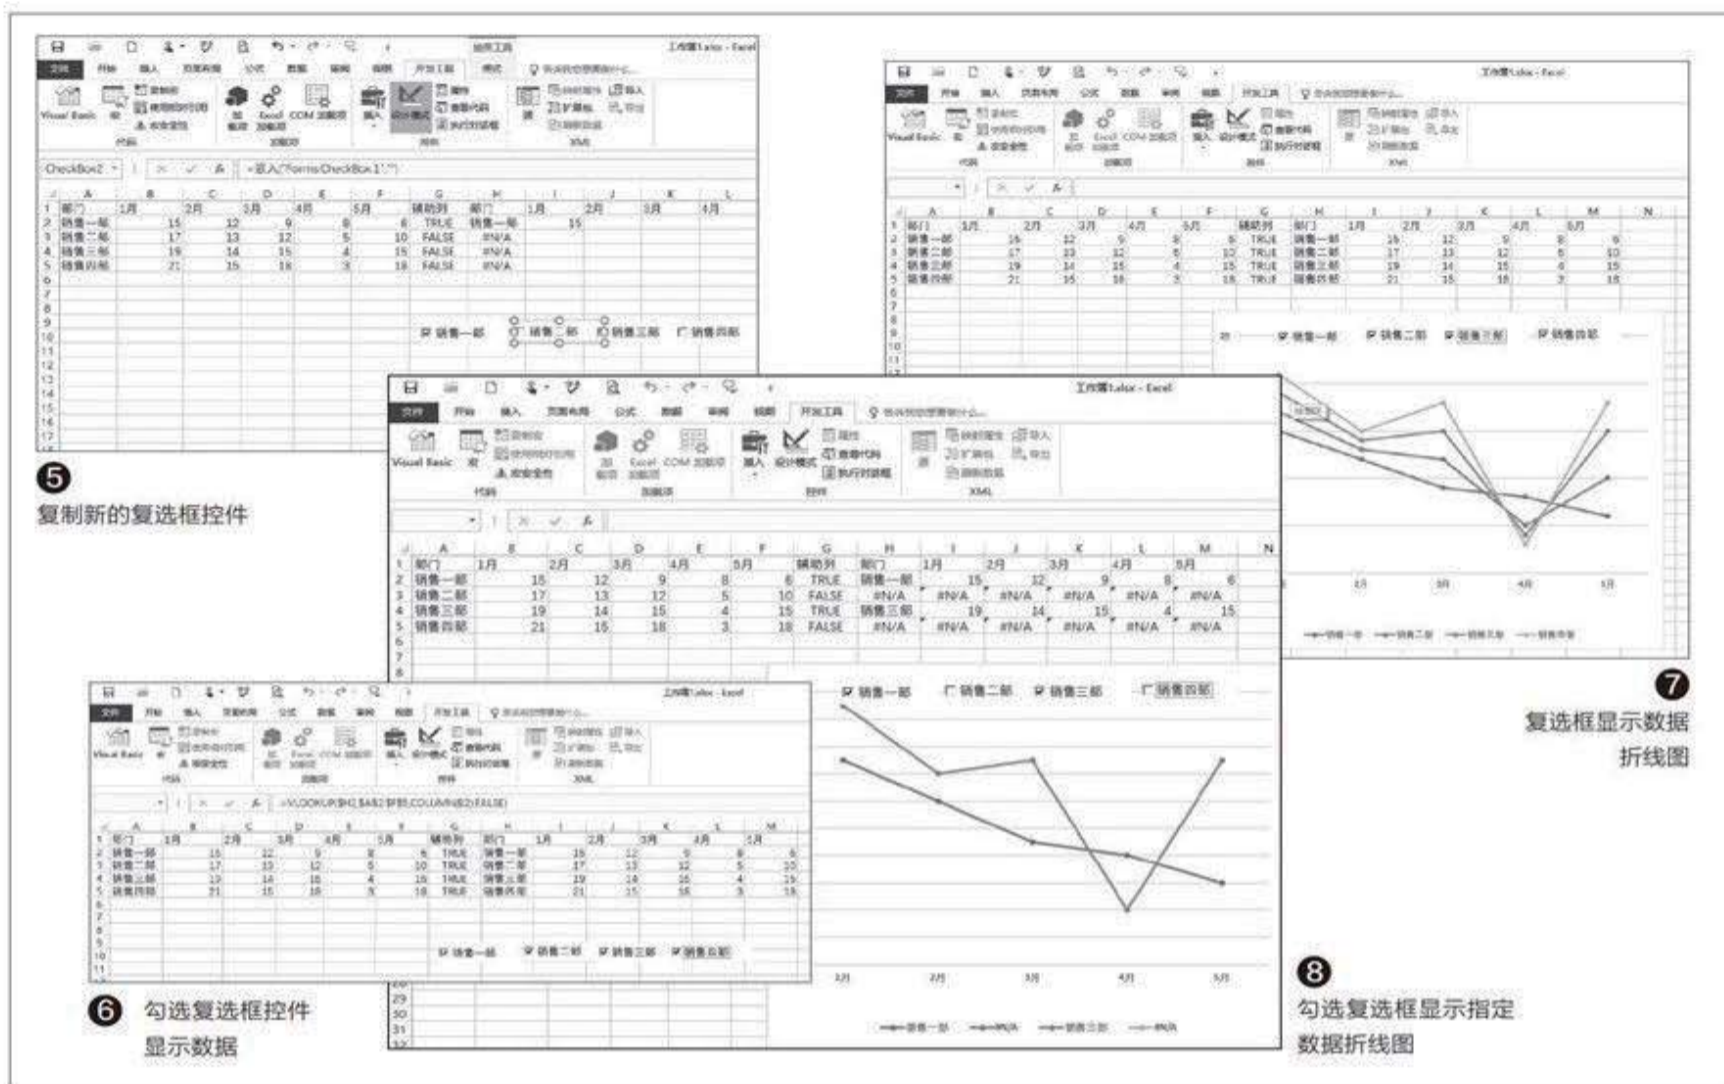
5
复制新的复选框控件

7
复选框显示数据折线图

6 勾选复选框控件显示数据

8
勾选复选框显示指定数据折线图

| | A | B | C | D | E | F | G | H | I | J | K | L | M |
|---|---|---|---|---|---|---|---|---|---|---|---|---|---|
| 1 | 部门 | 1月 | 2月 | 3月 | 4月 | 5月 | 辅助列 | 部门 | 1月 | 2月 | 3月 | 4月 | 5月 |
| 2 | 销售一部 | 15 | 12 | 9 | 8 | 6 | TRUE | 销售一部 | 15 | 12 | 9 | 8 | 6 |
| 3 | 销售二部 | 17 | 13 | 12 | 5 | 10 | FALSE | #N/A | #N/A | #N/A | #N/A | #N/A | #N/A |
| 4 | 销售三部 | 19 | 14 | 15 | 4 | 15 | TRUE | 销售三部 | 19 | 14 | 15 | 4 | 15 |
| 5 | 销售四部 | 21 | 15 | 18 | 3 | 18 | FALSE | #N/A | #N/A | #N/A | #N/A | #N/A | #N/A |

销售一部 销售二部 销售三部 销售四部

1月 2月 3月 4月 5月

=VLOOKUP($H2,$A$2:$F$5,COLUMN(B2),FALSE)